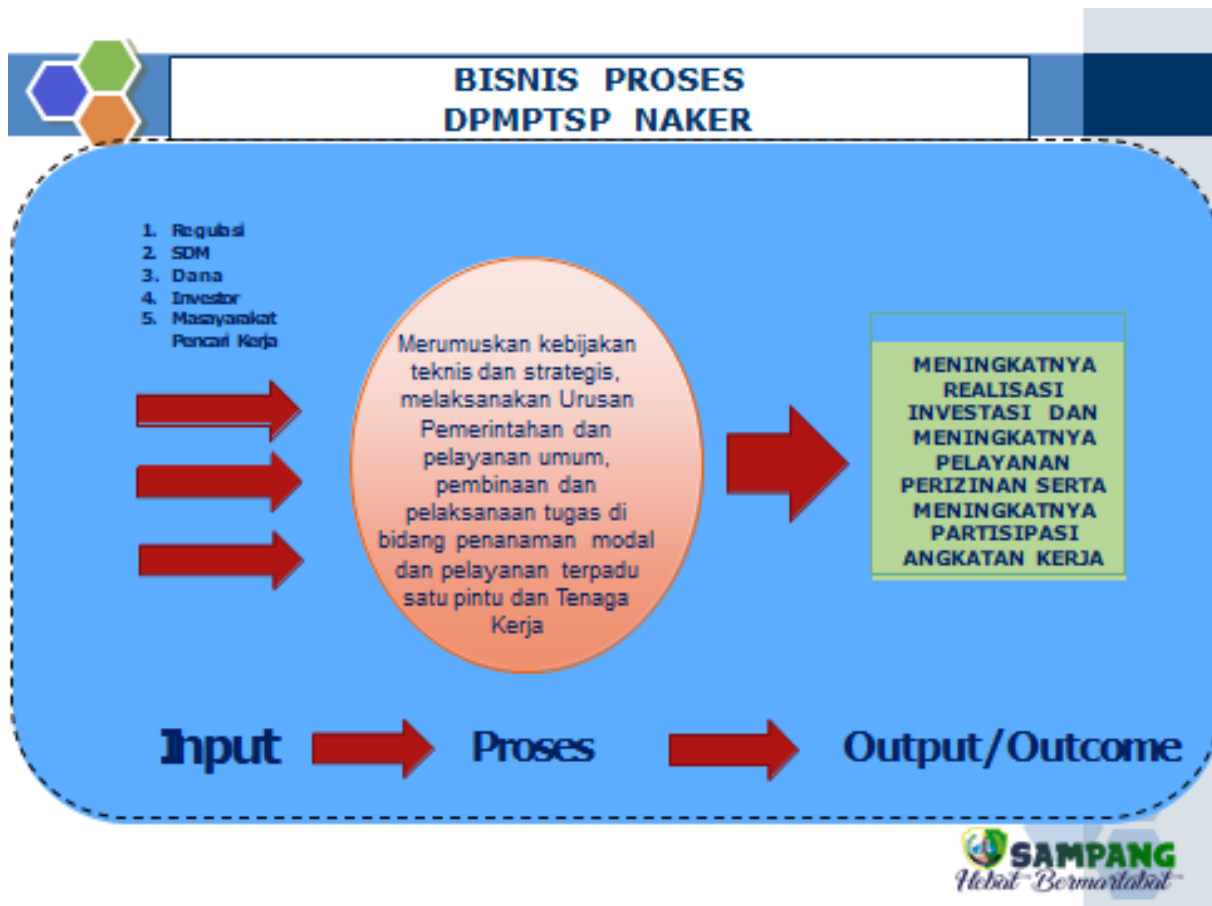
BISNIS PROSES
DPMPTSP NAKER

1. Regulasi
2. SDM
3. Dana
4. Investor
5. Masyarakat Pencari Kerja

Merumuskan kebijakan teknis dan strategis, melaksanakan Urusan Pemerintahan dan pelayanan umum, pembinaan dan pelaksanaan tugas di bidang penanaman modal dan pelayanan terpadu satu pintu dan Tenaga Kerja

MENINGKATNYA REALISASI INVESTASI DAN MENINGKATNYA PELAYANAN PERIZINAN SERTA MENINGKATNYA PARTISIPASI ANGKATAN KERJA

Input Proses Output/Outcome

SAMPANG
Hebat Bermartabat